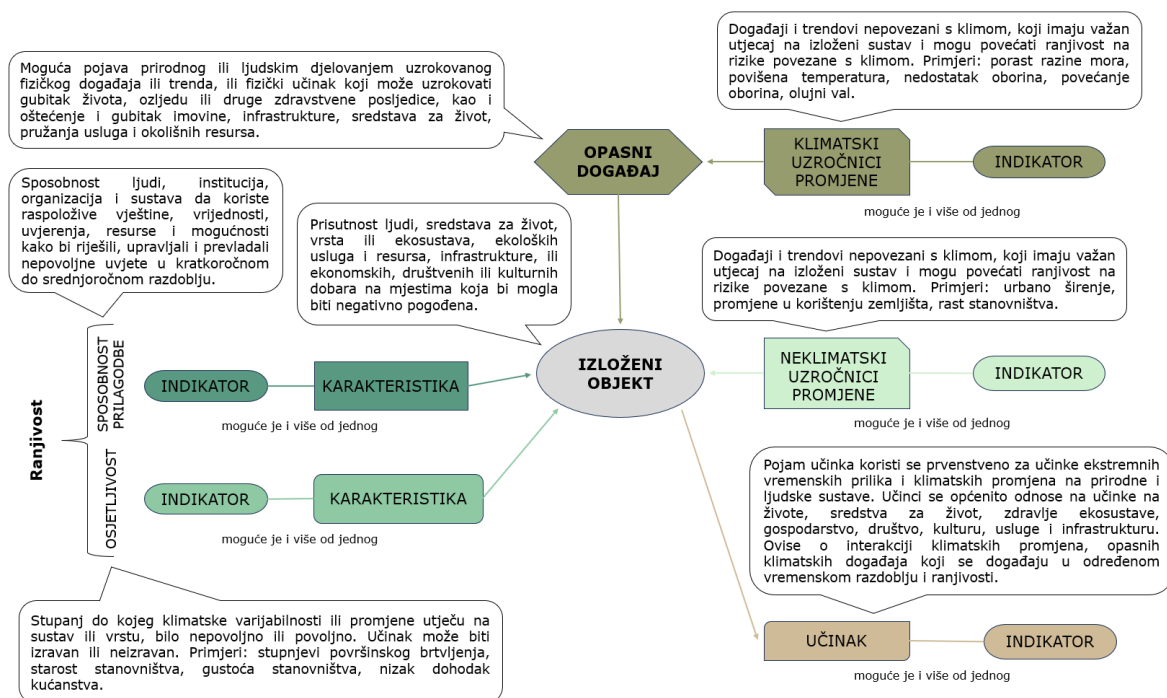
Moguća pojava prirodnog ili ljudskim djelovanjem uzrokovanog fizičkog događaja ili trenda, ili fizički učinak koji može uzrokovati gubitak života, ozljedu ili druge zdravstvene posljedice, kao i oštećenje i gubitak imovine, infrastrukture, sredstava za život, pružanja usluga i okolišnih resursa.

Događaji i trendovi nepovezani s klimom, koji imaju važan utjecaj na izloženi sustav i mogu povećati ranjivost na rizike povezane s klimom. Primjeri: porast razine mora, povišena temperatura, nedostatak oborina, povećanje oborina, olujni val.

OPASNI DOGAĐAJ

KLIMATSKI UZROČNICI PROMJENE

INDIKATOR

moguće je i više od jednog

Sposobnost ljudi, institucija, organizacija i sustava da koriste raspoložive vještine, vrijednosti, uvjerenja, resurse i mogućnosti kako bi riješili, upravljali i prevladali nepovoljne uvjete u kratkoročnom do srednjoročnom razdoblju.

Prisutnost ljudi, sredstava za život, vrsta ili ekosustava, ekoloških usluga i resursa, infrastrukture, ili ekonomskih, društvenih ili kulturnih dobara na mjestima koja bi mogla biti negativno pogođena.

Događaji i trendovi nepovezani s klimom, koji imaju važan utjecaj na izloženi sustav i mogu povećati ranjivost na rizike povezane s klimom. Primjeri: urbano širenje, promjene u korištenju zemljišta, rast stanovništva.

Ranjivost

SPOSOBNOST PRILAGODBE

INDIKATOR

KARAKTERISTIKA

moguće je i više od jednog

IZLOŽENI OBJEKT

NEKLIMATSKI UZROČNICI PROMJENE

INDIKATOR

moguće je i više od jednog

OSJETLJIVOST

INDIKATOR

KARAKTERISTIKA

moguće je i više od jednog

Pojam učinka koristi se prvenstveno za učinke ekstremnih vremenskih prilika i klimatskih promjena na prirodne i ljudske sustave. Učinci se općenito odnose na učinke na živote, sredstva za život, zdravlje ekosustave, gospodarstvo, društvo, kulturu, usluge i infrastrukturu. Ovise o interakciji klimatskih promjena, opasnih klimatskih događaja koji se događaju u određenom vremenskom razdoblju i ranjivosti.

Stupanj do kojeg klimatske varijabilnosti ili promjene utječu na sustav ili vrstu, bilo nepovoljno ili povoljno. Učinak može biti izravan ili neizravan. Primjeri: stupnjevi površinskog brtvljenja, starost stanovništva, gustoća stanovništva, nizak dohodak kućanstva.

UČINAK

INDIKATOR

moguće je i više od jednog